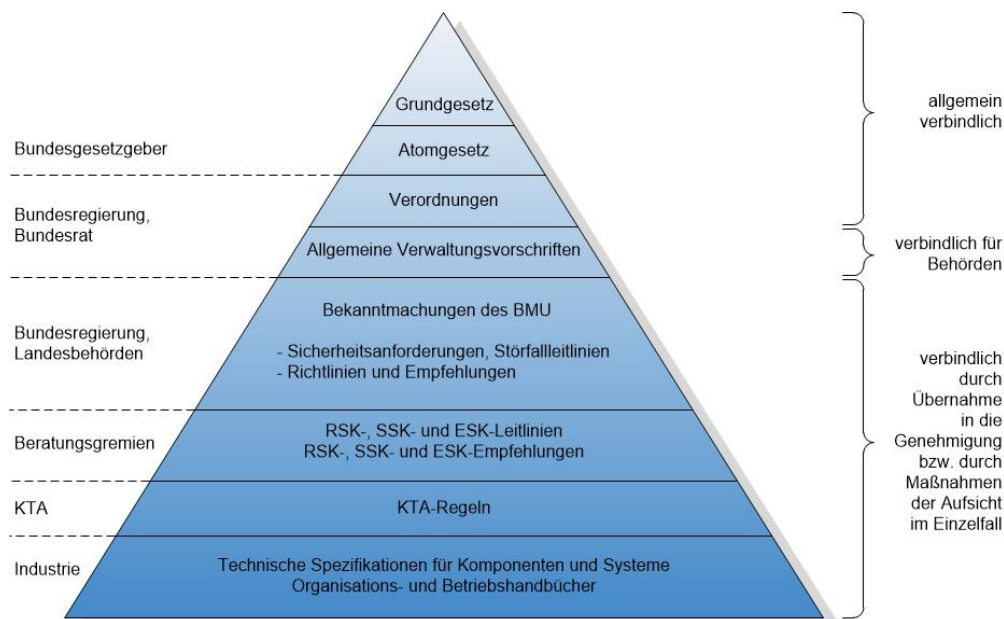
Grundgesetz

Atomgesetz

Verordnungen

Allgemeine Verwaltungsvorschriften

Bekanntmachungen des BMU

- Sicherheitsanforderungen, Störfallleitlinien
- Richtlinien und Empfehlungen

RSK-, SSK- und ESK-Leitlinien
RSK-, SSK- und ESK-Empfehlungen

KTA-Regeln

Technische Spezifikationen für Komponenten und Systeme
Organisations- und Betriebshandbücher

Bundesgesetzgeber

Bundesregierung, Bundesrat

Bundesregierung, Landesbehörden

Beratungsgremien

KTA

Industrie

allgemein verbindlich

verbindlich für Behörden

verbindlich durch Übernahme in die Genehmigung bzw. durch Maßnahmen der Aufsicht im Einzelfall